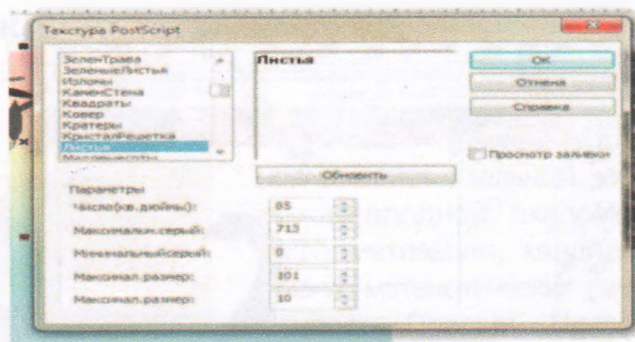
Текстура PostScript

ЗеленТрава
ЗеленыеЛистья
Изломы
КаменСтена
Квадраты
Ковер
Кратеры
КрасталРешетка
Листья
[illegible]

Листья

OK
Отмена
Справка

Просмотр заливки

Обновить

Параметры
Число(кв.дюйм): 85
Максимальн.серый: 713
Минимальныйсерый: 0
Максимал.размер: 101
Максимал.размер: 10